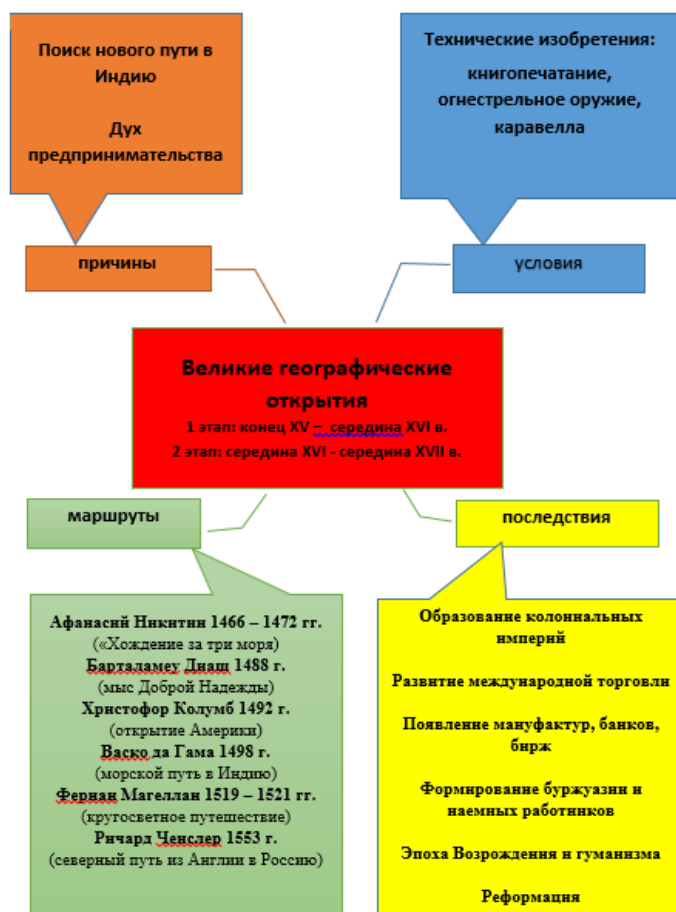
Поиск нового пути в Индию

Дух предпринимательства

Технические изобретения:

книгопечатание, огнестрельное оружие, каравелла

причины

условия

Великие географические открытия

1 этап: конец XV – середина XVI в.

2 этап: середина XVI - середина XVII в.

маршруты

последствия

Афанасий Никитин 1466 – 1472 гг.
(«Хождение за три моря)
Барталамеу Диаш 1488 г.
(мыс Доброй Надежды)
Христофор Колумб 1492 г.
(открытие Америки)
Васко да Гама 1498 г.
(морской путь в Индию)
Фернан Магеллан 1519 – 1521 гг.
(кругосветное путешествие)
Ричард Ченслер 1553 г.
(северный путь из Англии в Россию)

Образование колониальных империй

Развитие международной торговли

Появление мануфактур, банков, бирж

Формирование буржуазии и наемных работников

Эпоха Возрождения и гуманизма

Реформация